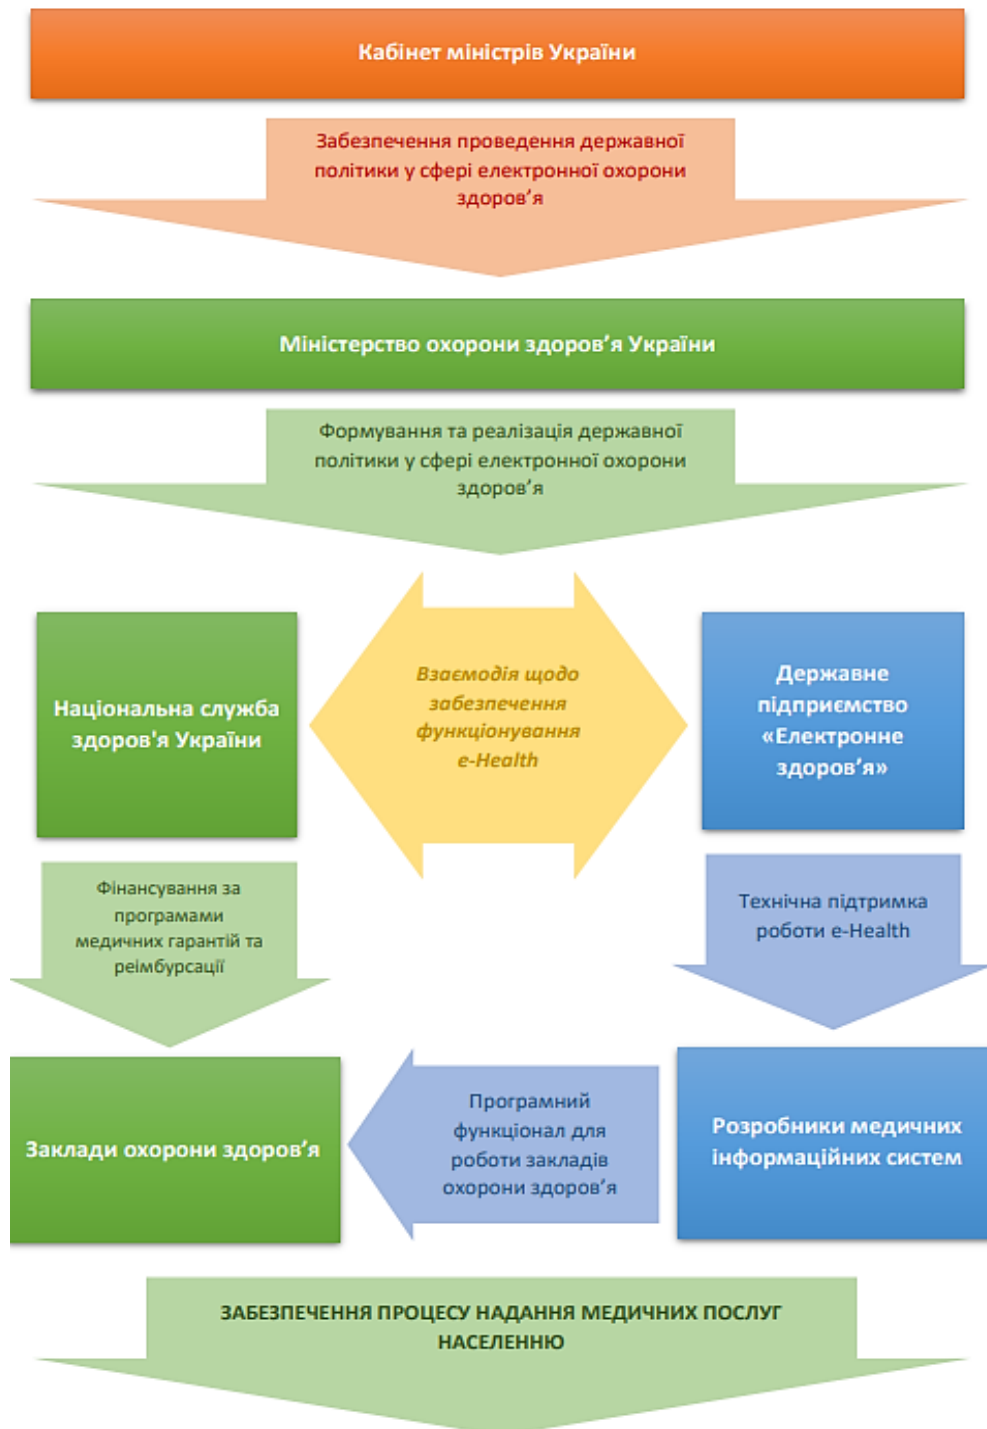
Кабінет міністрів України

Забезпечення проведення державної політики у сфері електронної охорони здоров'я

Міністерство охорони здоров'я України

Формування та реалізація державної політики у сфері електронної охорони здоров'я

Національна служба здоров'я України

Взаємодія щодо забезпечення функціонування e-Health

Державне підприємство «Електронне здоров'я»

Фінансування за програмами медичних гарантій та реімбурсації

Технічна підтримка роботи e-Health

Заклади охорони здоров'я

Програмний функціонал для роботи закладів охорони здоров'я

Розробники медичних інформаційних систем

ЗАБЕЗПЕЧЕННЯ ПРОЦЕСУ НАДАННЯ МЕДИЧНИХ ПОСЛУГ НАСЕЛЕННЮ